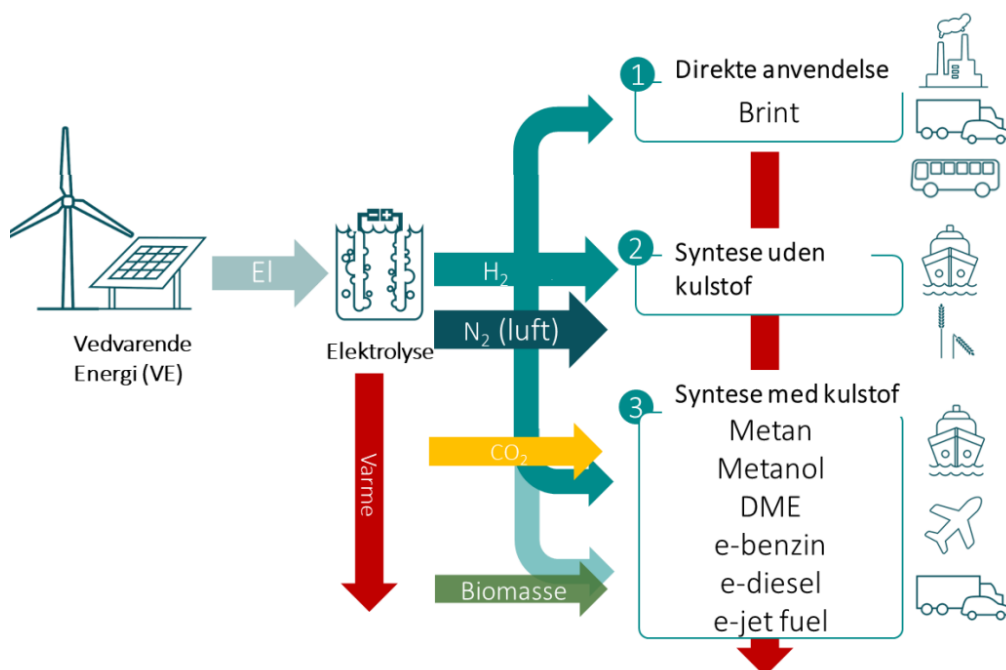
Vedvarende Energi (VE)

El

Elektrolyse

Varme

$H_2$

$N_2$ (luft)

$CO_2$

Biomasse

1 Direkte anvendelse
Brint

2 Syntese uden kulstof

3 Syntese med kulstof
Metan
Metanol
DME
e-benzin
e-diesel
e-jet fuel